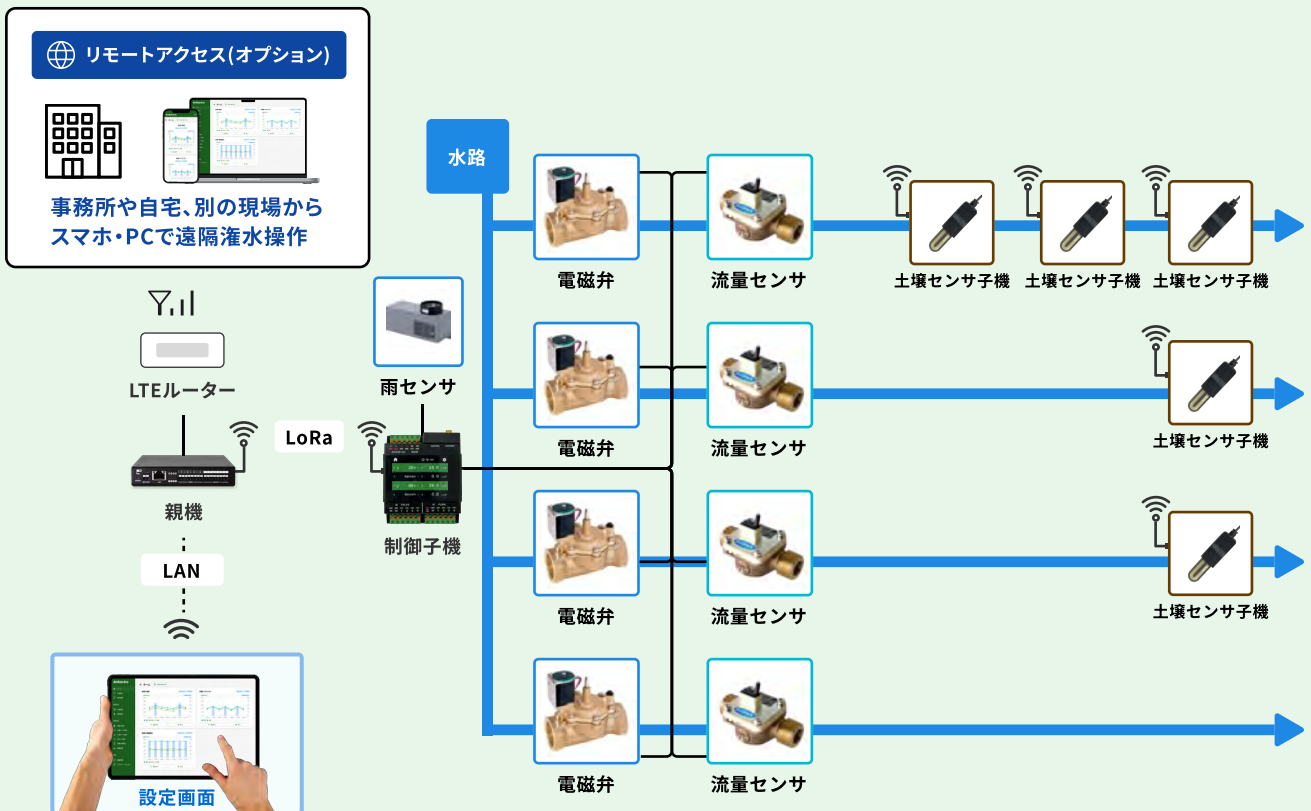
リモートアクセス(オプション)

事務所や自宅、別の現場から
スマホ・PCで遠隔潅水操作

LTEルーター

LoRa

親機

LAN

設定画面

雨センサ

制御子機

水路

電磁弁

流量センサ

土壌センサ子機

土壌センサ子機

土壌センサ子機

電磁弁

流量センサ

土壌センサ子機

電磁弁

流量センサ

土壌センサ子機

電磁弁

流量センサ